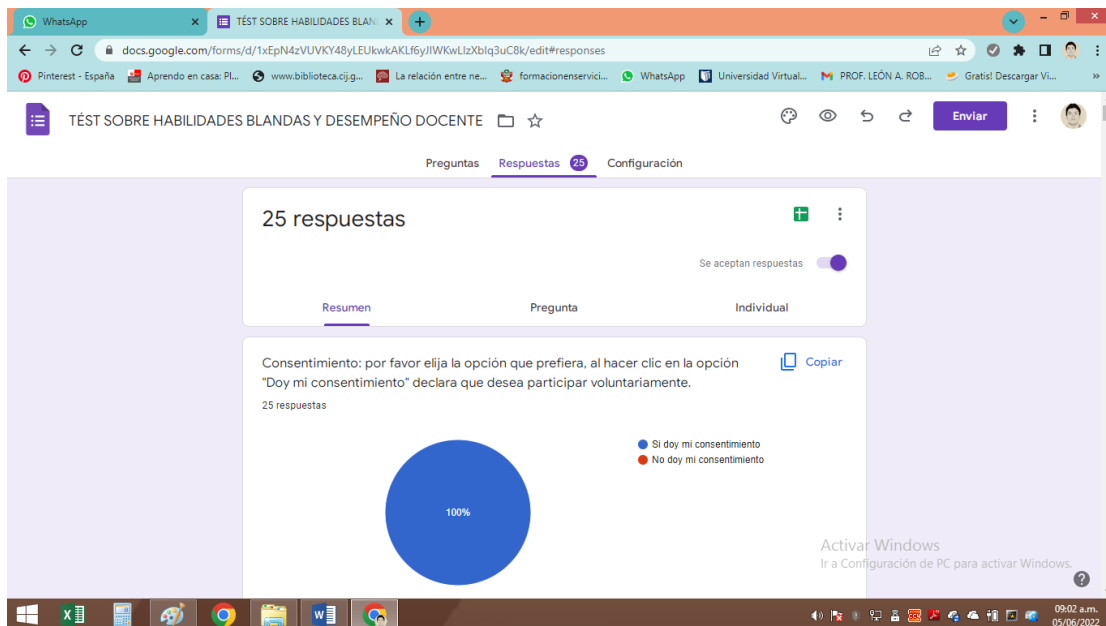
WhatsApp ×
TÉST SOBRE HABILIDADES BLAN ×
+

docs.google.com/forms/d/1xEpN4zVUVKY48yLEUkwkAKLf6yJIWKwLIzXblq3uC8k/edit#responses

Pinterest - España | Aprendo en casa: Pl... | www.biblioteca.cij.g... | La relación entre ne... | formacionenservici... | WhatsApp | Universidad Virtual... | PROF. LEÓN A. ROB... | Gratis! Descargar Vi... | »

TÉST SOBRE HABILIDADES BLANDAS Y DESEMPEÑO DOCENTE

Enviar

Preguntas | Respuestas 25 | Configuración

25 respuestas

Se aceptan respuestas

Resumen | Pregunta | Individual

Consentimiento: por favor elija la opción que prefiera, al hacer clic en la opción "Doy mi consentimiento" declara que desea participar voluntariamente.

Copiar

25 respuestas

Si doy mi consentimiento
No doy mi consentimiento

100%

Activar Windows
Ir a Configuración de PC para activar Windows.

?

09:02 a.m.
05/06/2022